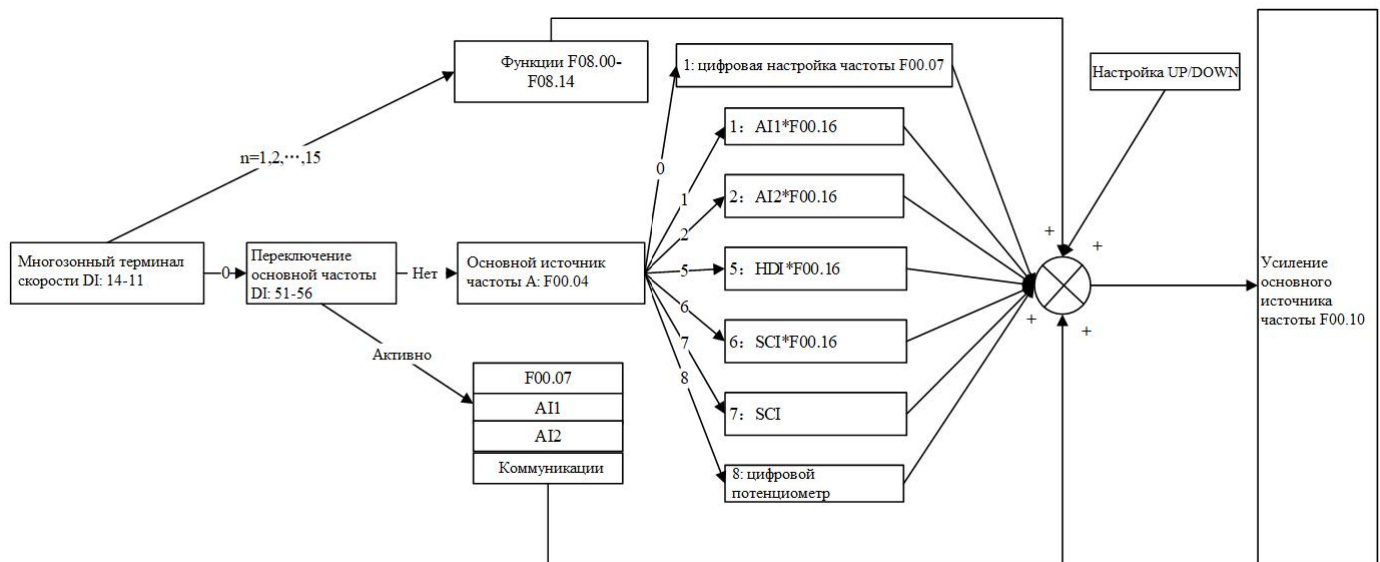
Функции F08.00-F08.14

n=1,2,⋯,15

Многозонный терминал скорости DI: 14-11

0

Переключение основной частоты DI: 51-56

Нет

Основной источник частоты A: F00.04

Активно

F00.07

AI1

AI2

Коммуникации

0

1

2

5

6

7

8

1: цифровая настройка частоты F00.07

1：AI1*F00.16

2：AI2*F00.16

5：HDI*F00.16

6：SCI*F00.16

7：SCI

8: цифровой потенциометр

Настройка UP/DOWN

+

+

+

+

Усиление основного источника частоты F00.10